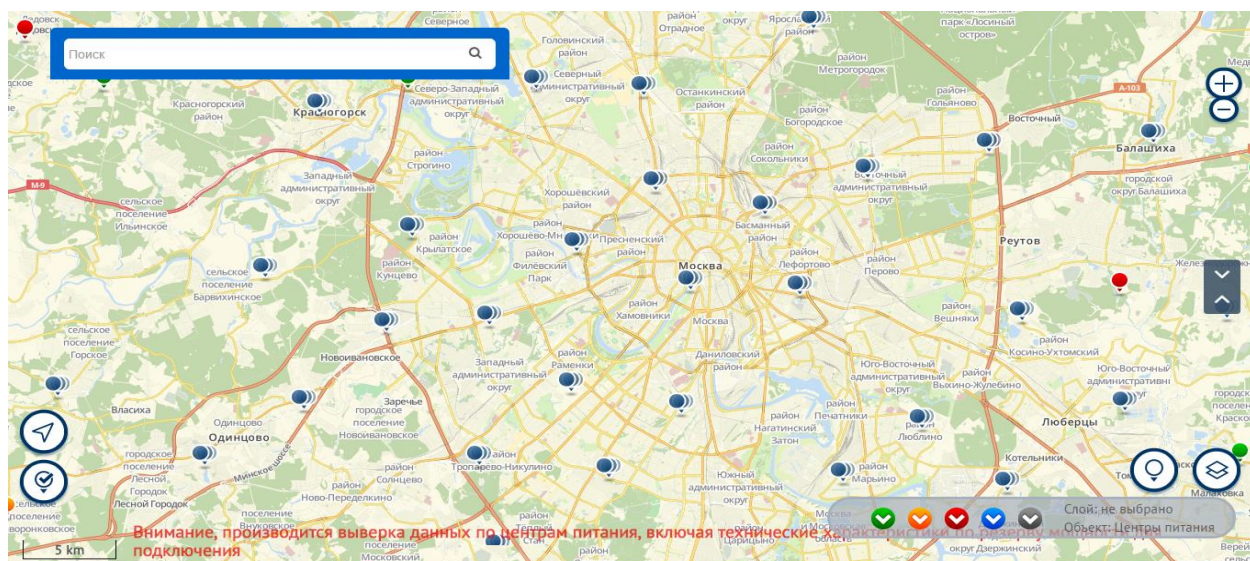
Поиск

Внимание, производится выверка данных по центрам питания, включая технические характеристики по резерву мощности для подключения

Слой: не выбрано
Объект: Центры питания

5 km

Москва
Красногорск
Одинцово
Реутов
Балашиха
Люберцы
Новоивановское
Власиха
Котельники
Малаховка
Лесной Городок

район Пресненский
район Хамовники
район Басманный
район Лефортово
район Сокольники
Останкинский район
район Отрадное
район Богородское
район Гольяново
район Метрогородок
Восточный
район Перово
район Вешняки
район Косино-Ухтомский
район Выхино-Жулебино
район Люблино
район Печатники
район Марьино
район Нагатинский Затон
Даниловский район
район Раменки
район Кунцево
район Крылатское
район Строгино
Хорошёвский район
район Хорошёво-Мнёвники
Головинский район
Северный административный округ
Северо-Западный административный округ
Западный административный округ
Восточный административный округ
Юго-Восточный административный округ
Южный административный округ
Юго-Западный административный округ
Центральный
район Тропарёво-Никулино
район Солнцево
район Ново-Переделкино
Филёвский Парк
Красногорский район
Одинцовский район
сельское поселение Ильинское
сельское поселение Барвихинское
сельское поселение Горское
городское поселение Лесной Городок
городское поселение Новоивановское
Заречье
Минское шоссе
городской округ Балашиха
Юго-Восточный административный округ
округ Дзержинский
парк «Лосиный остров»
Ярославский
Северное
Москва
M-9
A-103